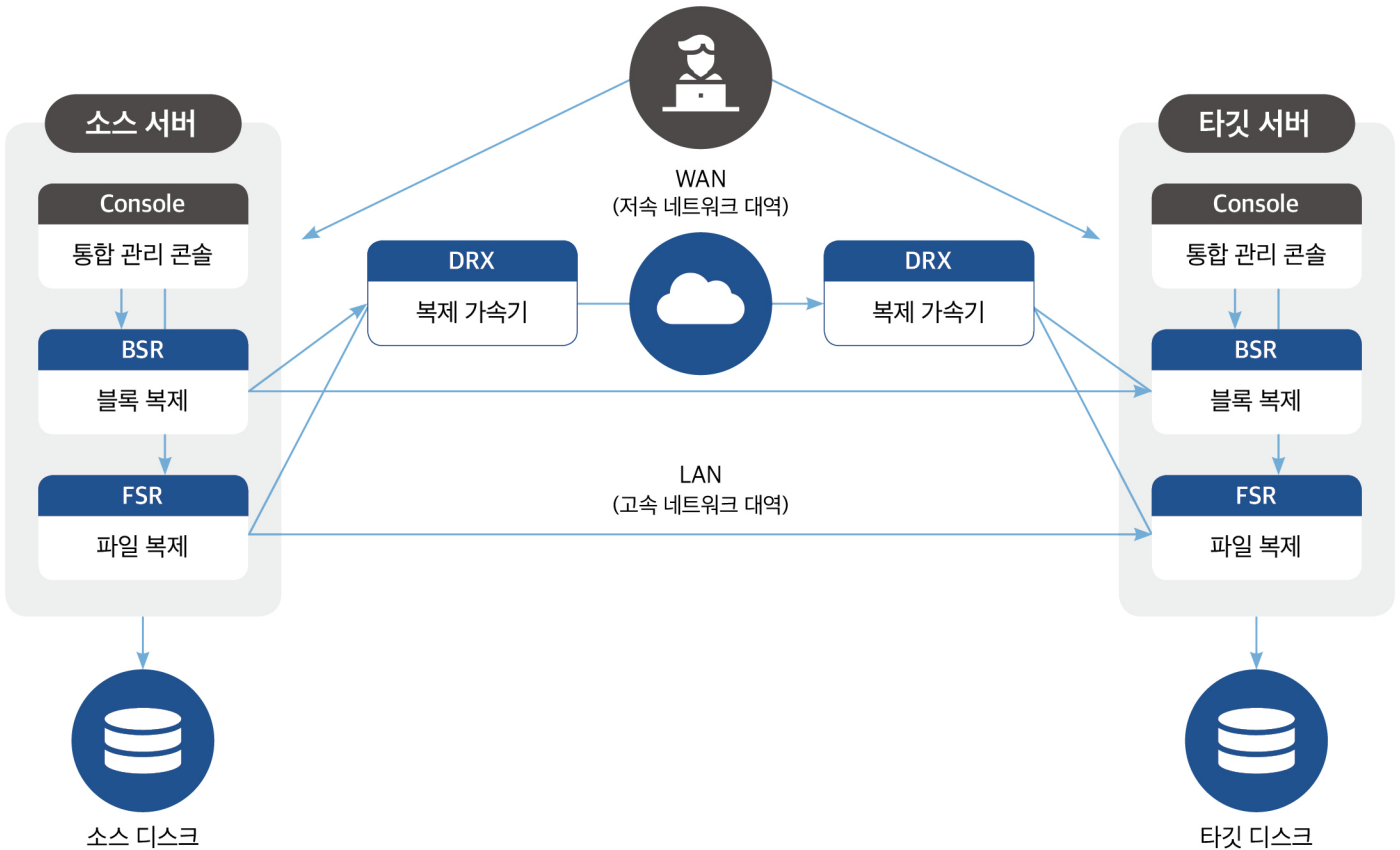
소스 서버

Console
통합 관리 콘솔

BSR
블록 복제

FSR
파일 복제

소스 디스크

WAN
(저속 네트워크 대역)

DRX
복제 가속기

DRX
복제 가속기

LAN
(고속 네트워크 대역)

타깃 서버

Console
통합 관리 콘솔

BSR
블록 복제

FSR
파일 복제

타깃 디스크